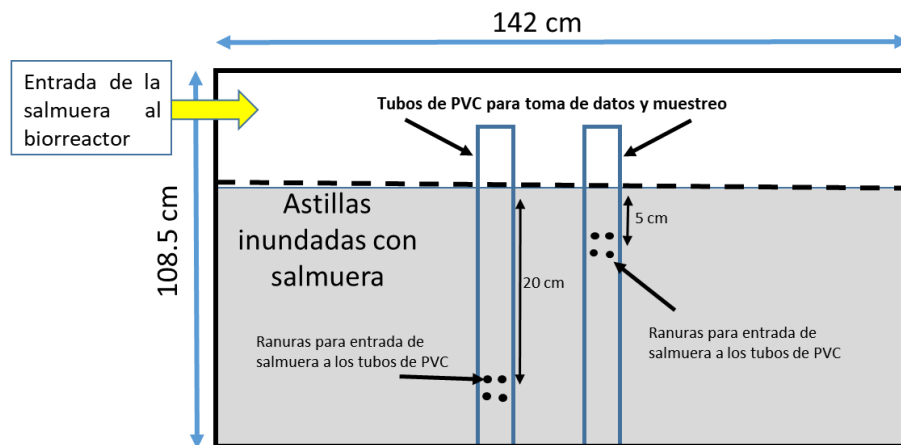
142 cm

Entrada de la salmuera al biorreactor

108.5 cm

Tubos de PVC para toma de datos y muestreo

Astillas inundadas con salmuera

5 cm

20 cm

Ranuras para entrada de salmuera a los tubos de PVC

Ranuras para entrada de salmuera a los tubos de PVC